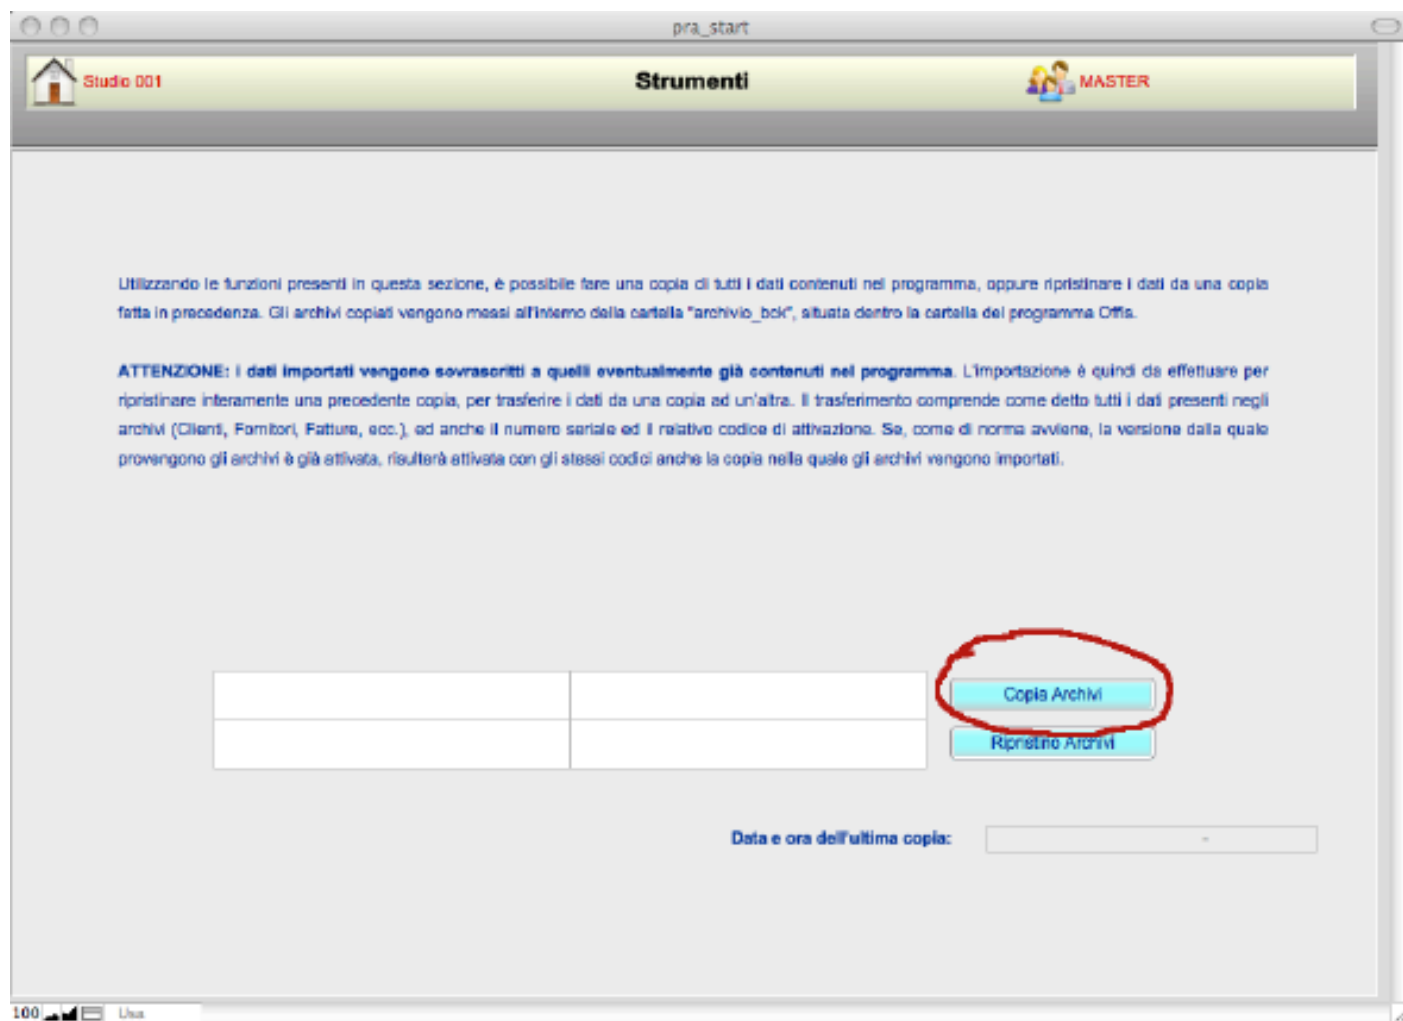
pra_start

Studio 001

Strumenti

MASTER

Utilizzando le funzioni presenti in questa sezione, è possibile fare una copia di tutti i dati contenuti nel programma, oppure ripristinare i dati da una copia fatta in precedenza. Gli archivi copiati vengono messi all'interno della cartella "archivio_bck", situata dentro la cartella del programma Offis.

ATTENZIONE: i dati importati vengono sovrascritti a quelli eventualmente già contenuti nel programma. L'importazione è quindi da effettuare per ripristinare interamente una precedente copia, per trasferire i dati da una copia ad un'altra. Il trasferimento comprende come detto tutti i dati presenti negli archivi (Clienti, Fornitori, Fatture, ecc.), ed anche il numero seriale ed il relativo codice di attivazione. Se, come di norma avviene, la versione dalla quale provengono gli archivi è già attivata, risulterà attivata con gli stessi codici anche la copia nella quale gli archivi vengono importati.

Copia Archivi

Ripristino Archivi

Data e ora dell'ultima copia:

-

100

Usa